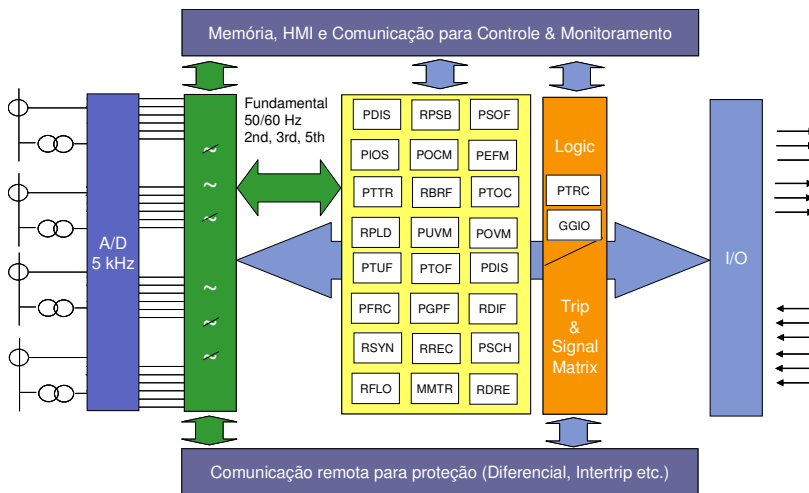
Memória, HMI e Comunicação para Controle & Monitoramento

A/D
5 kHz

~
~
~
~
~
~

Fundamental
50/60 Hz
2nd, 3rd, 5th

| PDIS | RPSB | PSOF |
|---|---|---|
| PIOS | POCM | PEFM |
| PTTR | RBRF | PTOC |
| RPLD | PUVM | POVM |
| PTUF | PTOF | PDIS |
| PFRC | PGPF | RDIF |
| RSYN | RREC | PSCH |
| RFLO | MMTR | RDRE |

Logic

PTRC

GGIO

Trip
&
Signal
Matrix

I/O

Comunicação remota para proteção (Diferencial, Intertrip etc.)